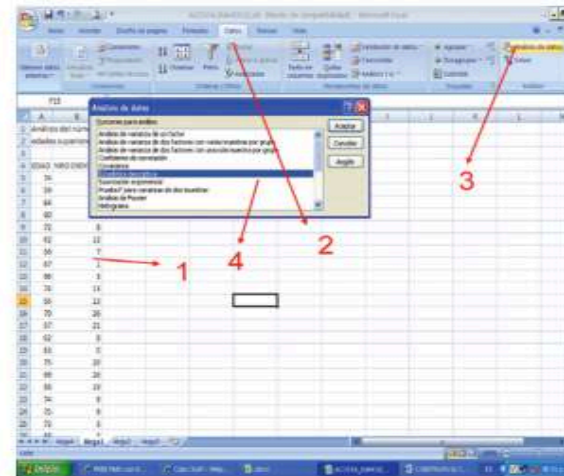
Datos

Análisis de datos

Análisis de datos

Funciones para análisis

Análisis de varianza de un factor
Análisis de varianza de dos factores con varias muestras por grupo
Análisis de varianza de dos factores con una sola muestra por grupo
Coeficiente de correlación
Covarianza
Estadística descriptiva
Suavización exponencial
Prueba F para varianzas de dos muestras
Análisis de Fourier
Histograma

Aceptar
Cancelar
Ayuda

Análisis del núm
edades superior

EDAD

74
59
64
60
72
62
56
67
66
74
56
70
57
62
63
75
66
66
74
75
72

8
12
7
7
8
15
12
26
21
8
8
20
20
23
8
8
8
8

1
2
3
4

Hoja1
Hoja2
Hoja3

Listo

Inicio